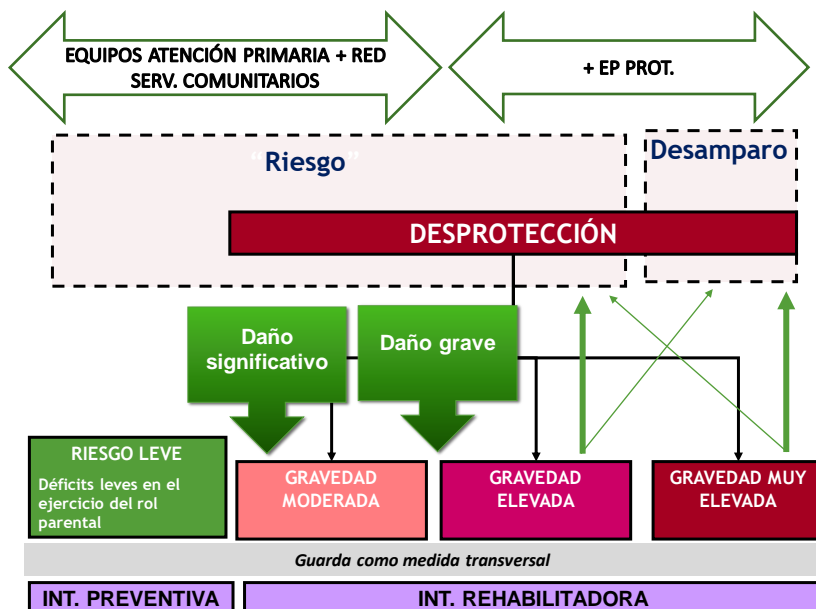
EQUIPOS ATENCIÓN PRIMARIA + RED SERV. COMUNITARIOS

+ EP PROT.

"Riesgo"

Desamparo

DESPROTECCIÓN

Daño significativo

Daño grave

RIESGO LEVE

Déficits leves en el ejercicio del rol parental

GRAVEDAD MODERADA

GRAVEDAD ELEVADA

GRAVEDAD MUY ELEVADA

Guarda como medida transversal

INT. PREVENTIVA

INT. REHABILITADORA